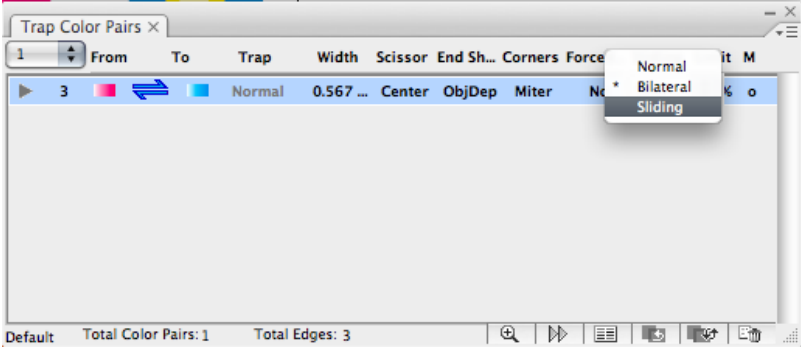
Trap Color Pairs ×

1

From To Trap Width Scissor End Sh... Corners Force

it M

3 Normal 0.567 ... Center ObjDep Miter No

% o

Normal

* Bilateral

Sliding

Default Total Color Pairs: 1 Total Edges: 3